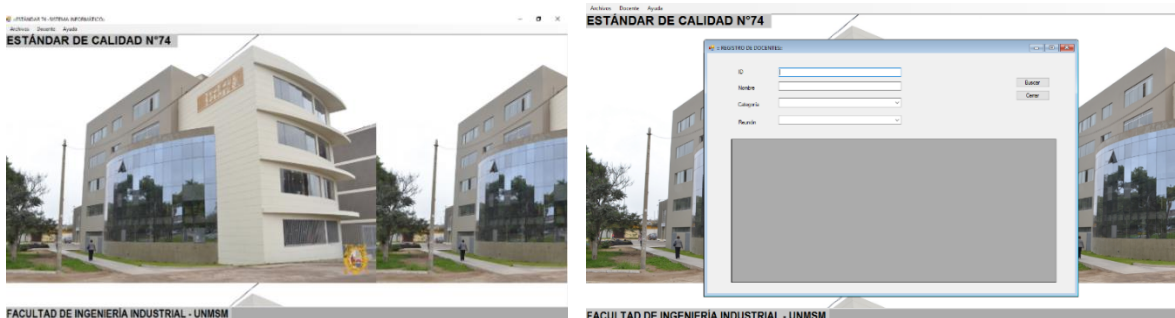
.::ESTANDAR 74 - SISTEMA INFORMATICO::.
Archivos Docente Ayuda
ESTÁNDAR DE CALIDAD N°74
FACULTAD DE INGENIERÍA INDUSTRIAL - UNMSM

Archivos Docente Ayuda
ESTÁNDAR DE CALIDAD N°74
.::REGISTRO DE DOCENTES::.
ID
Nombre
Categoría
Reunión
Buscar
Cerrar
FACULTAD DE INGENIERÍA INDUSTRIAL - UNMSM